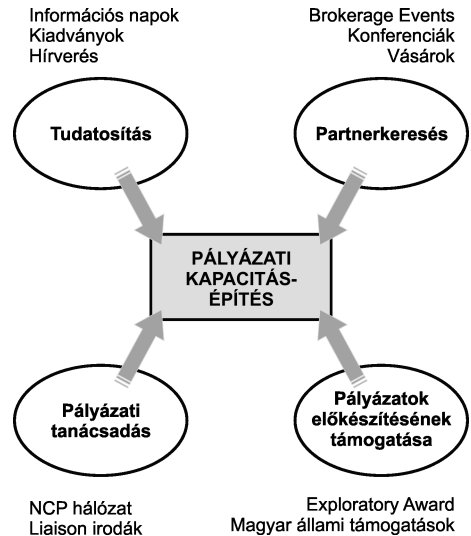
Információs napok
Kiadványok
Hírverés

Brokerage Events
Konferenciák
Vásárok

Tudatosítás

Partnerkeresés

PÁLYÁZATI KAPACITÁS-ÉPÍTÉS

Pályázati tanácsadás

Pályázatok előkészítésének támogatása

NCP hálózat
Liaison irodák

Exploratory Award
Magyar állami támogatások